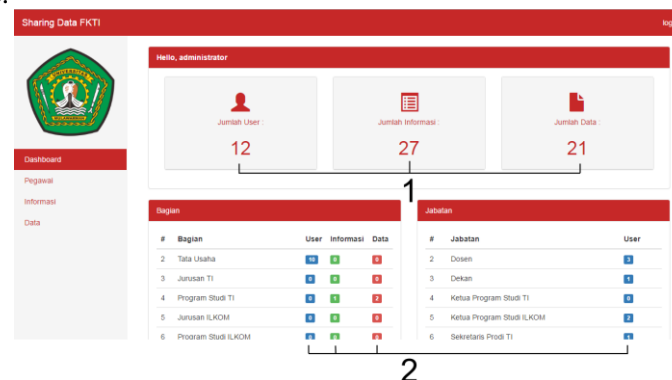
Sharing Data FKTI

log

Dashboard

Pegawai

Informasi

Data

Hello, administrator

Jumlah User :

12

Jumlah Informasi :

27

Jumlah Data :

21

1

Bagian

| # | Bagian | User | Informasi | Data |
|---|---|---|---|---|
| 2 | Tata Usaha | 10 | 0 | 0 |
| 3 | Jurusan TI | 0 | 0 | 0 |
| 4 | Program Studi TI | 0 | 1 | 2 |
| 5 | Jurusan ILKOM | 0 | 0 | 0 |
| 6 | Program Studi ILKOM | 0 | 0 | 0 |

Jabatan

| # | Jabatan | User |
|---|---|---|
| 2 | Dosen | 3 |
| 3 | Dekan | 1 |
| 4 | Ketua Program Studi TI | 0 |
| 5 | Ketua Program Studi ILKOM | 2 |
| 6 | Sekretaris Prodi TI | 1 |

2